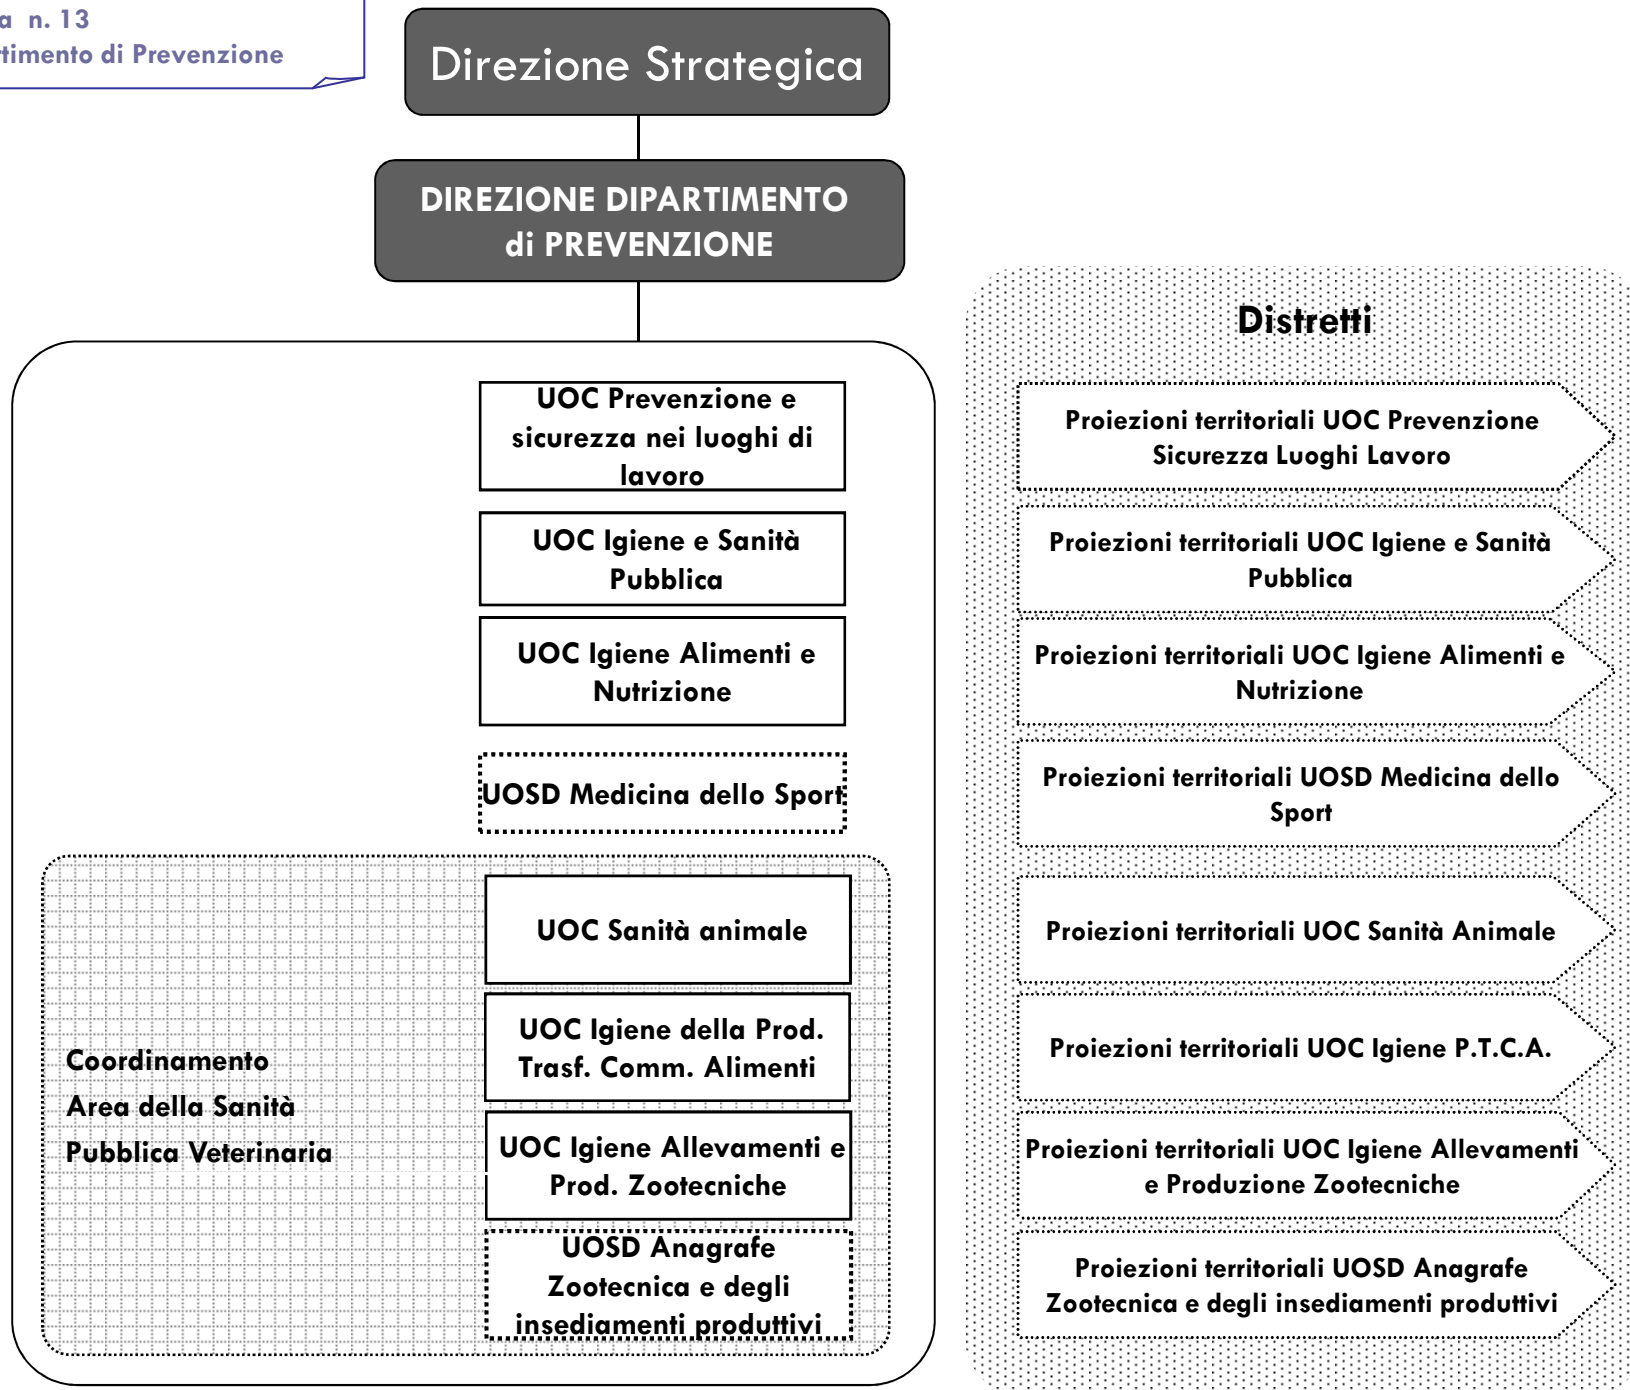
a n. 13
rtimento di Prevenzione

Direzione Strategica

DIREZIONE DIPARTIMENTO di PREVENZIONE

UOC Prevenzione e sicurezza nei luoghi di lavoro

UOC Igiene e Sanità Pubblica

UOC Igiene Alimenti e Nutrizione

UOSD Medicina dello Sport

Coordinamento Area della Sanità Pubblica Veterinaria

UOC Sanità animale

UOC Igiene della Prod. Trasf. Comm. Alimenti

UOC Igiene Allevamenti e Prod. Zootecniche

UOSD Anagrafe Zootecnica e degli insediamenti produttivi

Distretti

Proiezioni territoriali UOC Prevenzione Sicurezza Luoghi Lavoro

Proiezioni territoriali UOC Igiene e Sanità Pubblica

Proiezioni territoriali UOC Igiene Alimenti e Nutrizione

Proiezioni territoriali UOSD Medicina dello Sport

Proiezioni territoriali UOC Sanità Animale

Proiezioni territoriali UOC Igiene P.T.C.A.

Proiezioni territoriali UOC Igiene Allevamenti e Produzione Zootecniche

Proiezioni territoriali UOSD Anagrafe Zootecnica e degli insediamenti produttivi